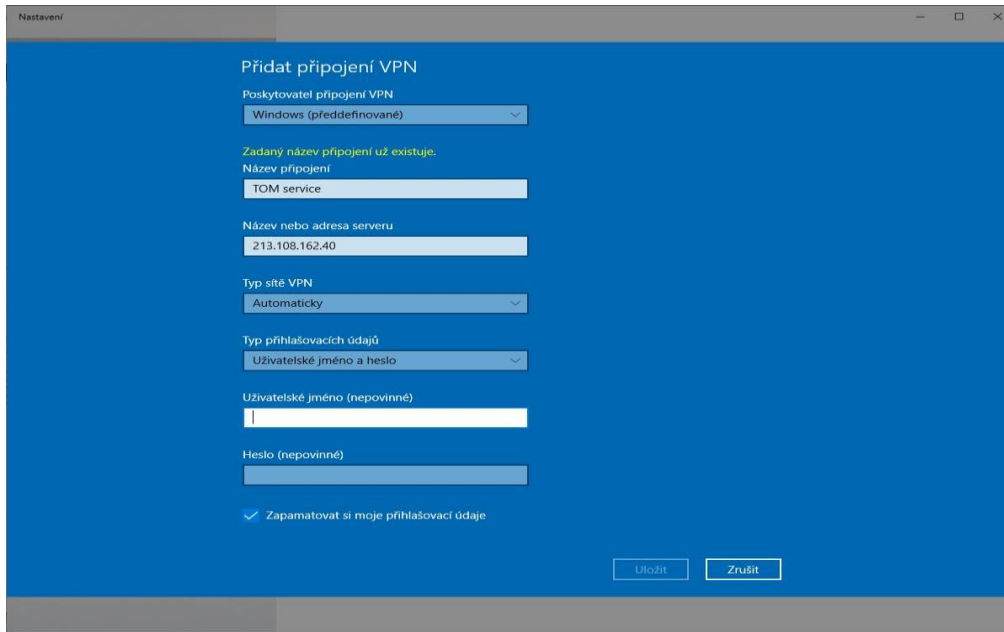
Nastavení

Přidat připojení VPN

Poskytovatel připojení VPN
Windows (předdefinované)

Zadaný název připojení už existuje.
Název připojení
TOM service

Název nebo adresa serveru
213.108.162.40

Typ sítě VPN
Automaticky

Typ přihlašovacích údajů
Uživatelské jméno a heslo

Uživatelské jméno (nepovinné)

Heslo (nepovinné)

Zapamatovat si moje přihlašovací údaje

Uložit
Zrušit